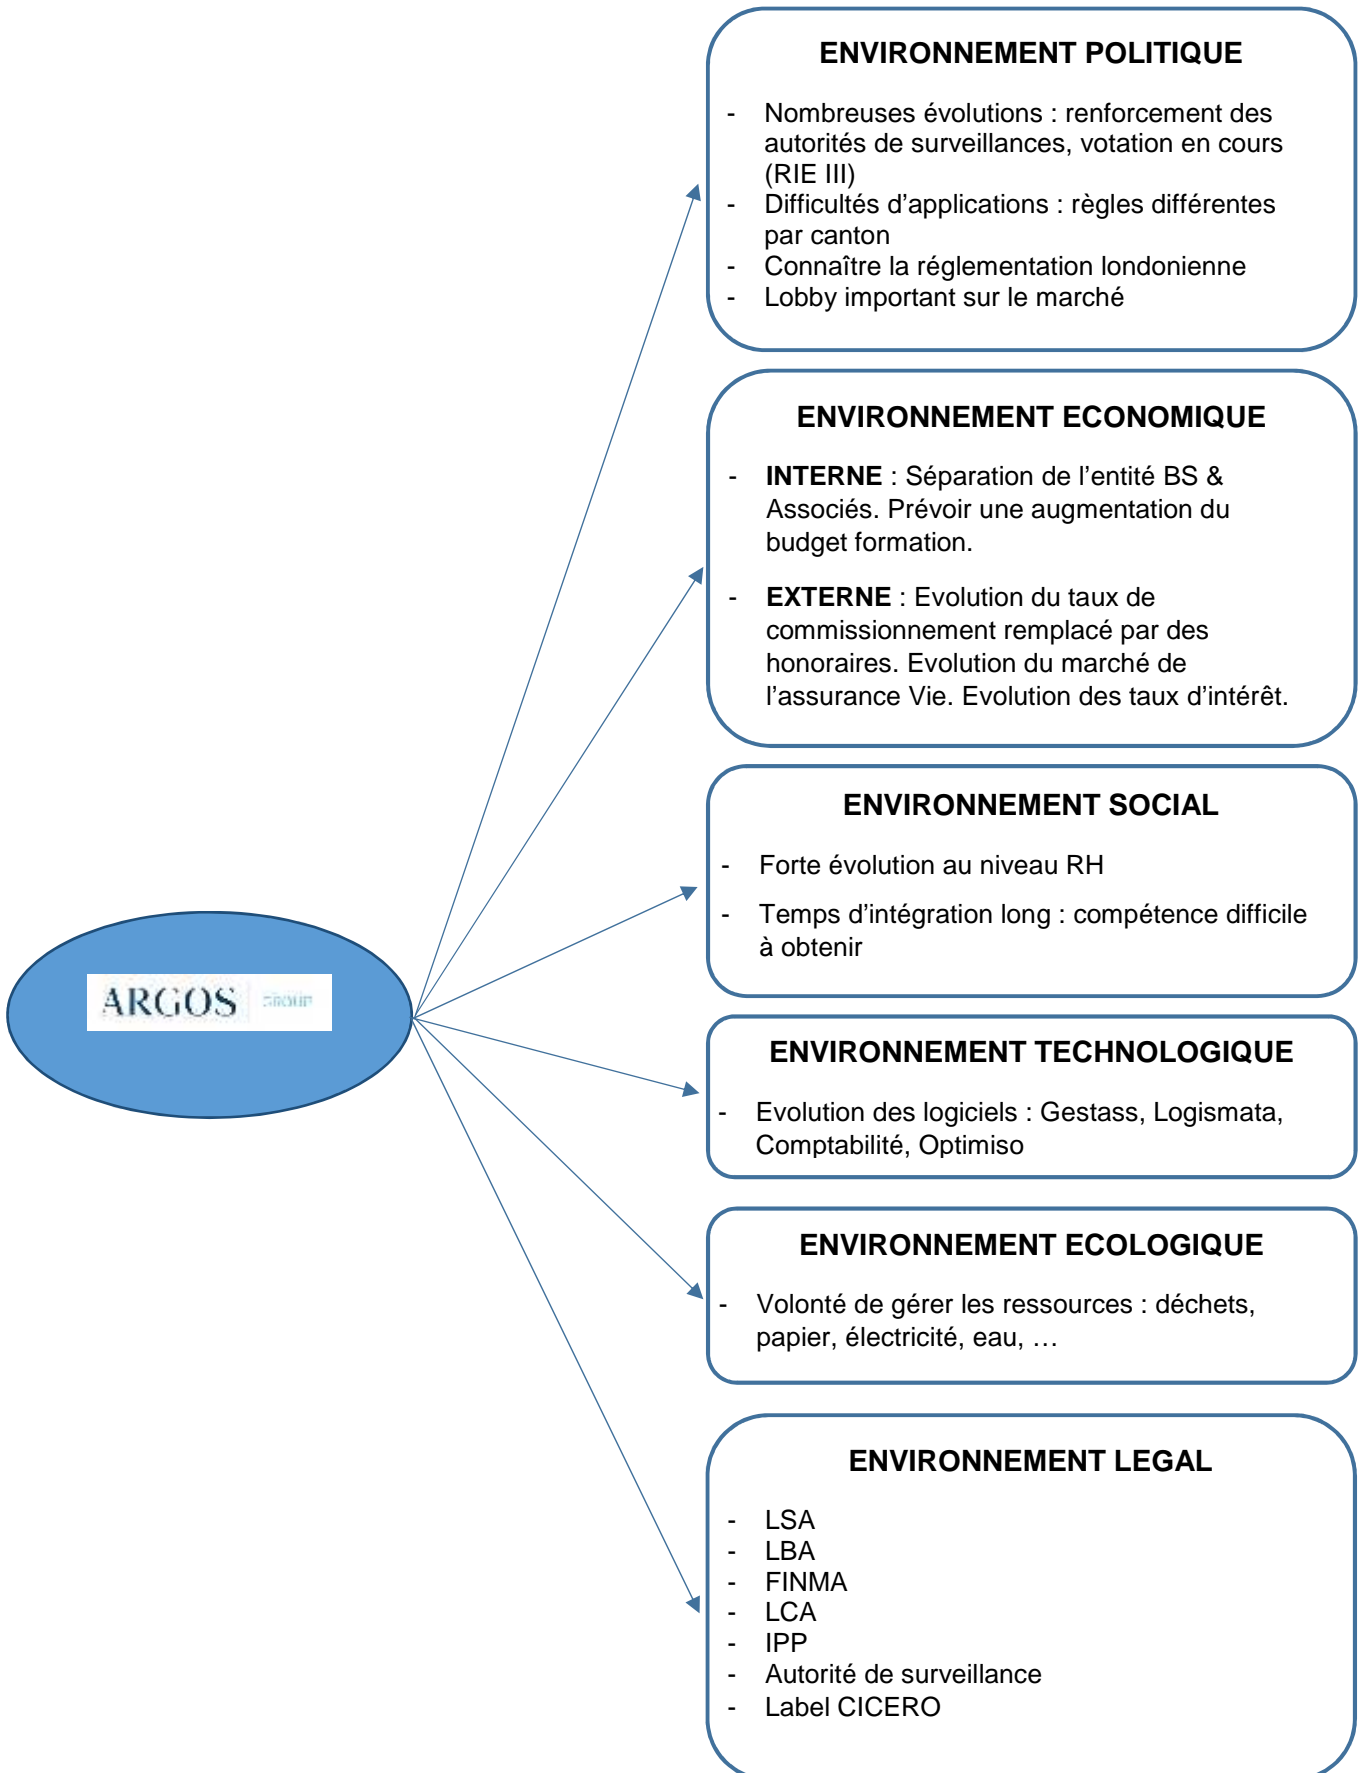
ARGOS GROUP

ENVIRONNEMENT POLITIQUE

- Nombreuses évolutions : renforcement des autorités de surveillances, votation en cours (RIE III)
- Difficultés d’applications : règles différentes par canton
- Connaître la réglementation londonienne
- Lobby important sur le marché

ENVIRONNEMENT ECONOMIQUE

- INTERNE : Séparation de l’entité BS & Associés. Prévoir une augmentation du budget formation.

- EXTERNE : Evolution du taux de commissionnement remplacé par des honoraires. Evolution du marché de l’assurance Vie. Evolution des taux d’intérêt.

ENVIRONNEMENT SOCIAL

- Forte évolution au niveau RH

- Temps d’intégration long : compétence difficile à obtenir

ENVIRONNEMENT TECHNOLOGIQUE

- Evolution des logiciels : Gestass, Logismata, Comptabilité, Optimiso

ENVIRONNEMENT ECOLOGIQUE

- Volonté de gérer les ressources : déchets, papier, électricité, eau, …

ENVIRONNEMENT LEGAL

- LSA
- LBA
- FINMA
- LCA
- IPP
- Autorité de surveillance
- Label CICERO